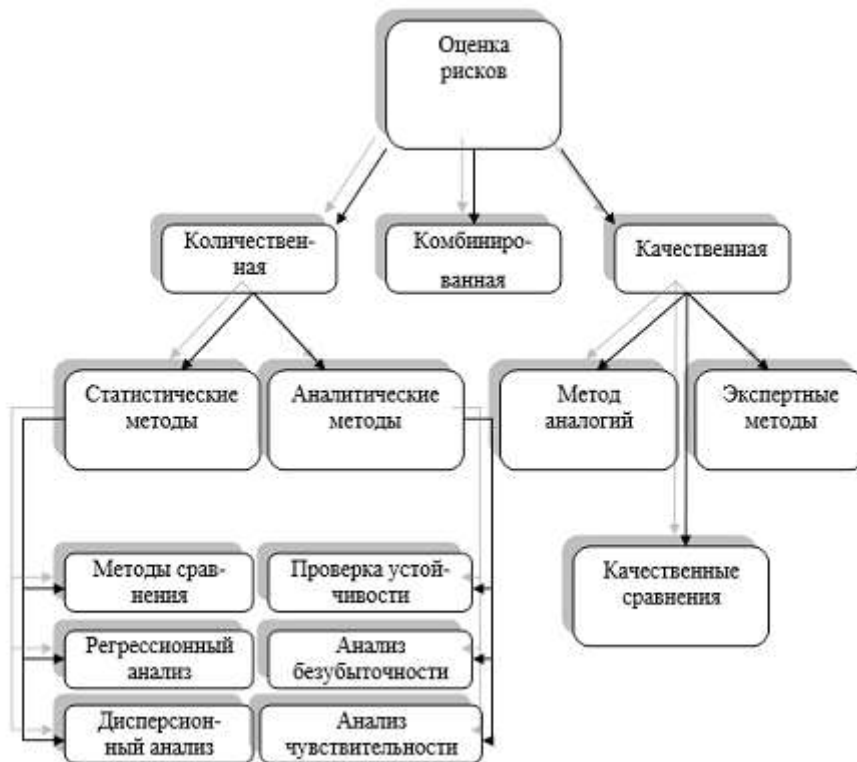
Оценка рисков

Количественная

Комбинированная

Качественная

Статистические методы

Аналитические методы

Метод аналогий

Экспертные методы

Качественные сравнения

Методы сравнения

Проверка устойчивости

Регрессионный анализ

Анализ безубыточности

Дисперсионный анализ

Анализ чувствительности